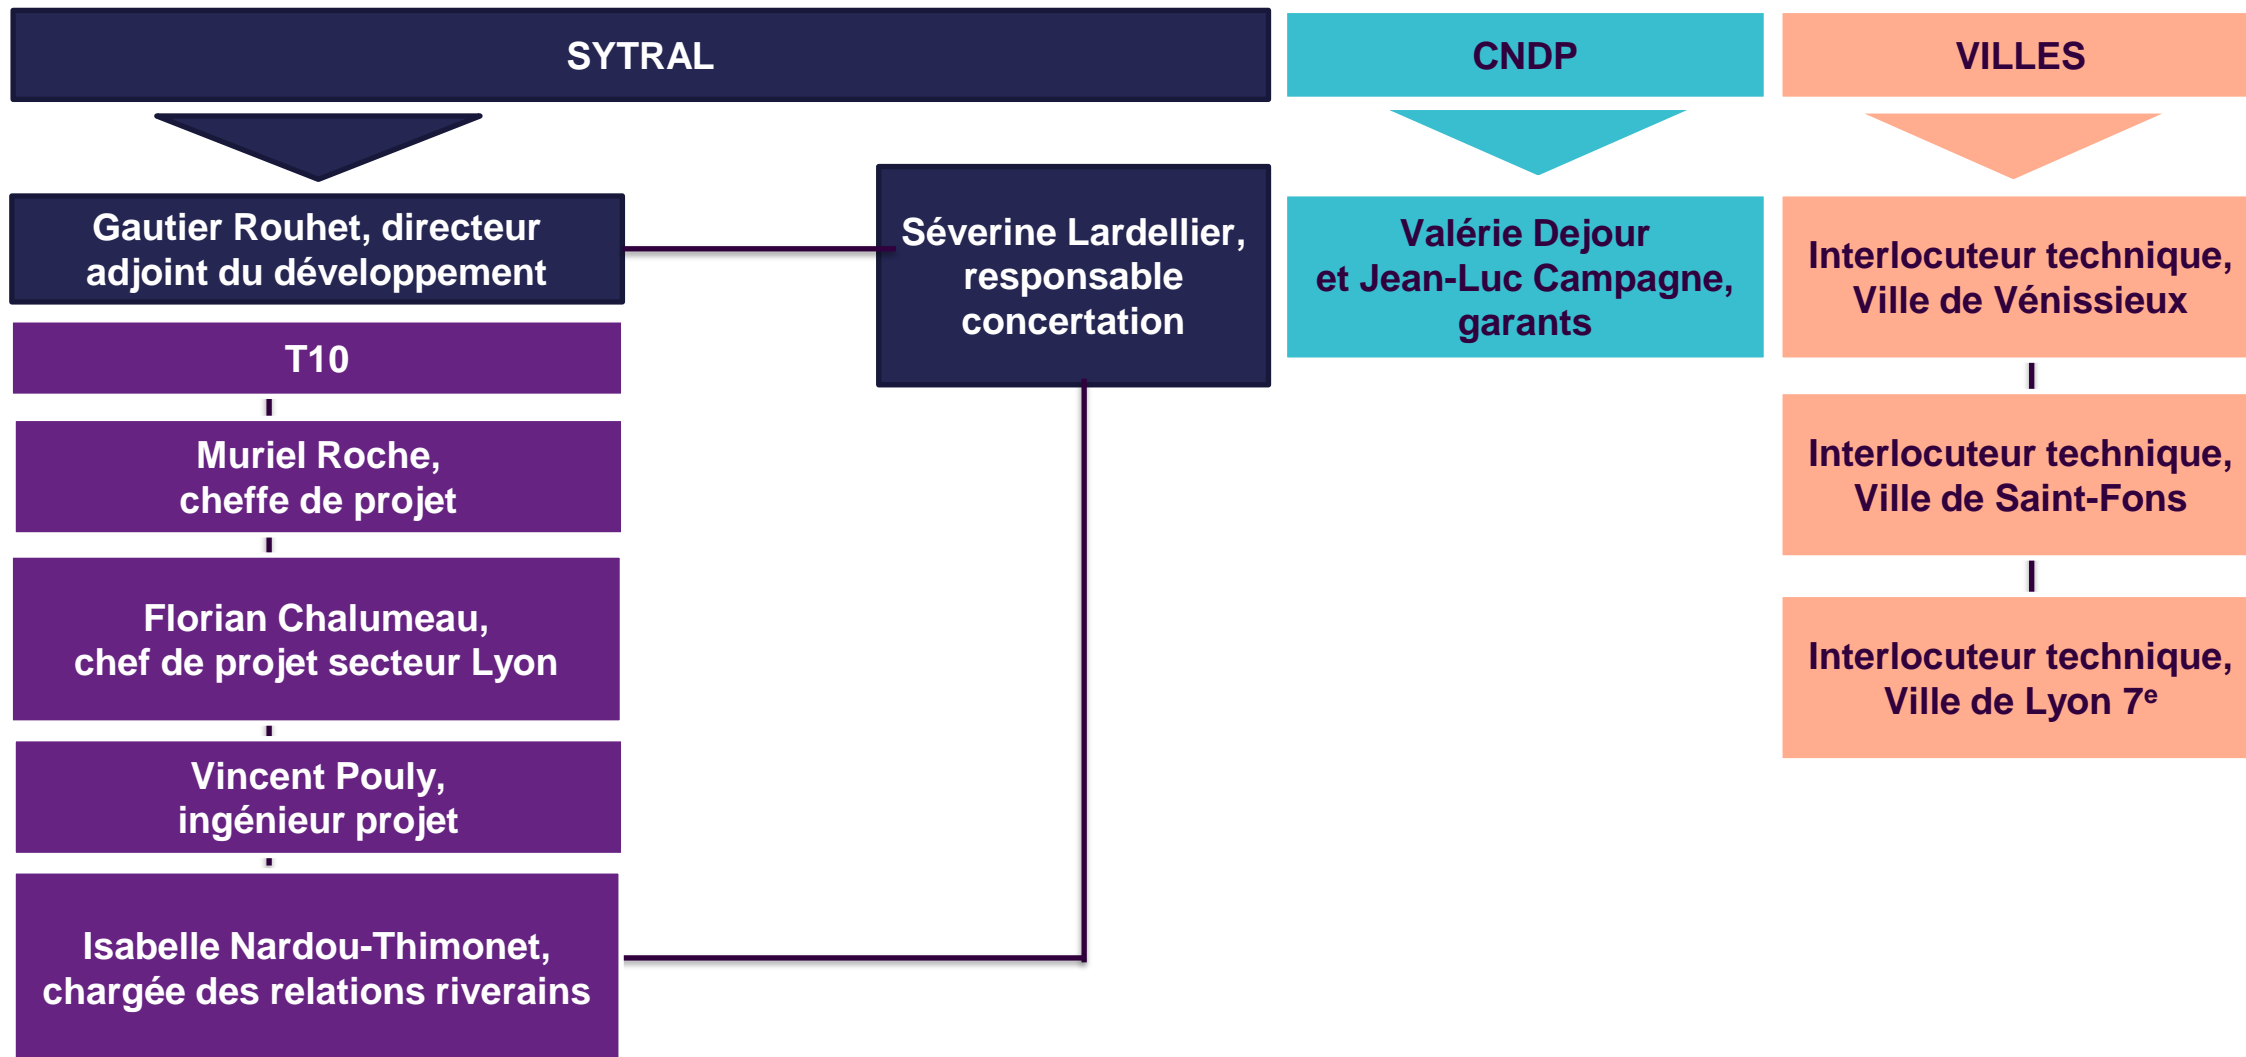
SYTRAL

Gautier Rouhet, directeur adjoint du développement

T10

Muriel Roche, cheffe de projet

Florian Chalumeau, chef de projet secteur Lyon

Vincent Pouly, ingénieur projet

Isabelle Nardou-Thimonet, chargée des relations riverains

Séverine Lardellier, responsable concertation

CNDP

Valérie Dejour et Jean-Luc Campagne, garants

VILLES

Interlocuteur technique, Ville de Vénissieux

Interlocuteur technique, Ville de Saint-Fons

Interlocuteur technique, Ville de Lyon 7$^{e}$